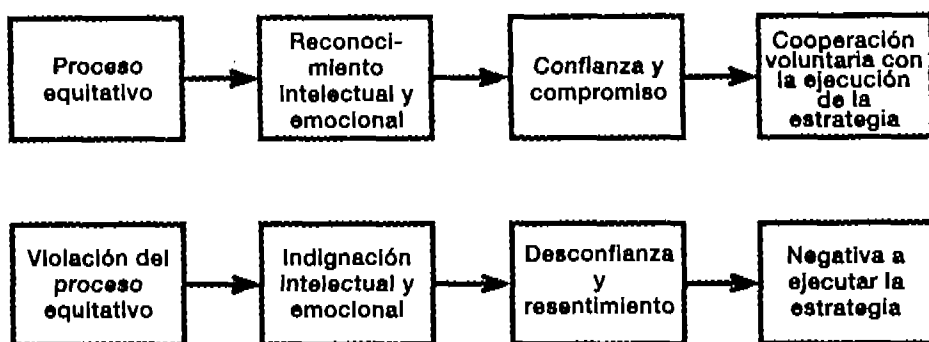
Proceso equitativo

Reconocimiento intelectual y emocional

Confianza y compromiso

Cooperación voluntaria con la ejecución de la estrategia

Violación del proceso equitativo

Indignación intelectual y emocional

Desconfianza y resentimiento

Negativa a ejecutar la estrategia